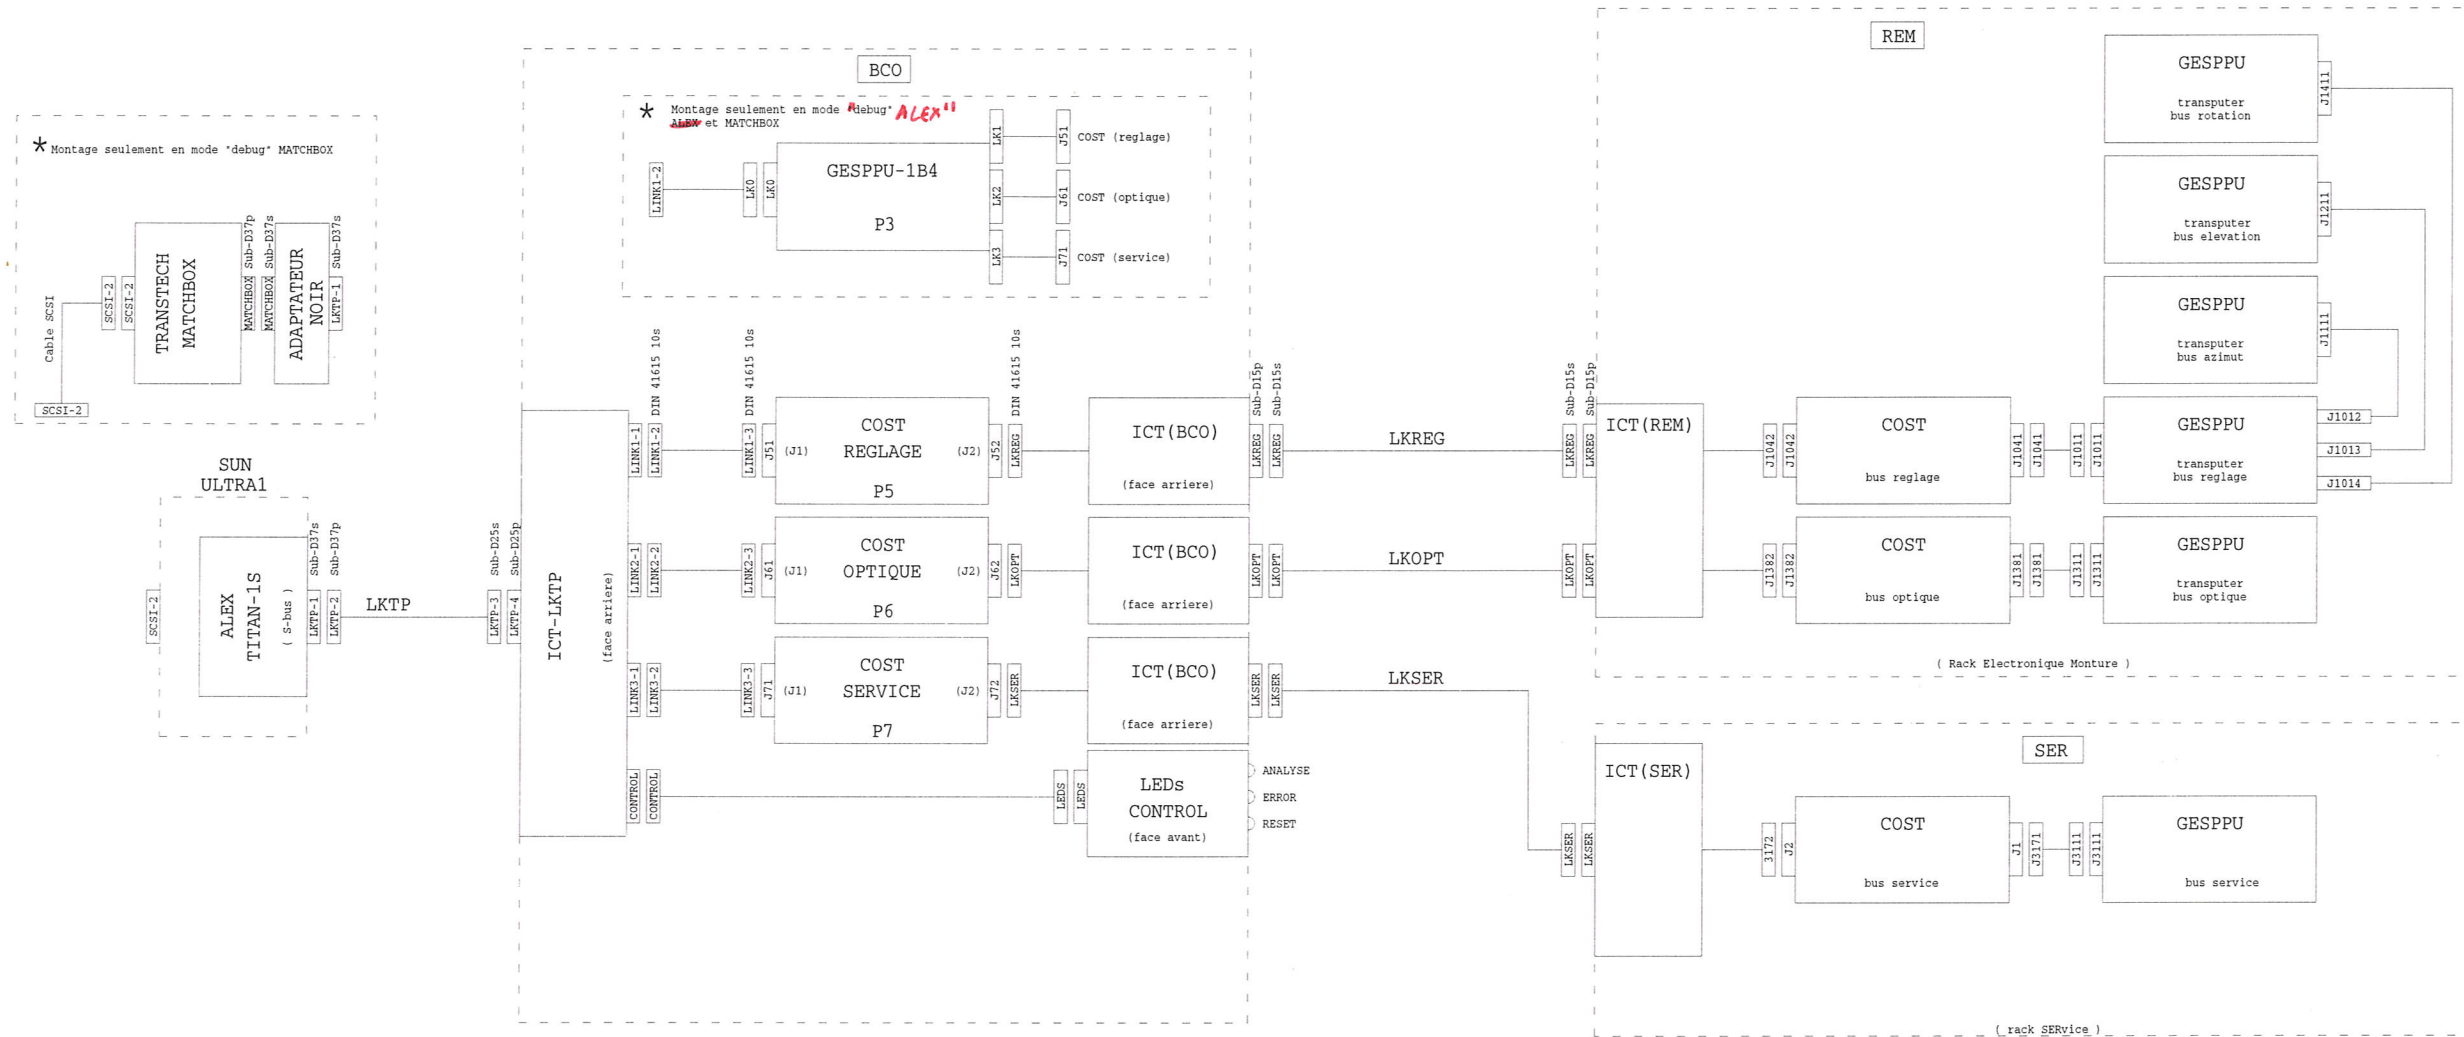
* Montage seulement en mode "debug" MATCHBOX

Cable SCSI
SCSI-2
SCSI-2
SCSI-2
TRANSTECH MATCHBOX
Sub-D37p
MATCHBOX
Sub-D37s
MATCHBOX
ADAPTATEUR NOIR
Sub-D37s
LKTP-1

SUN ULTRA1
SCSI-2
ALEX TITAN-1S
( S-bus )
Sub-D37s
LKTP-1
Sub-D37p
LKTP-2
LKTP
Sub-D25s
LKTP-3
Sub-D25p
LKTP-4
ICT-LKTP
(face arriere)

BCO
* Montage seulement en mode "debug" ALEX" ALEX et MATCHBOX
LINK1-2
LK0
LK0
GESPPU-1B4
P3
LK1
J51
COST (reglage)
LK2
J61
COST (optique)
LK3
J71
COST (service)

DIN 41615 10s
LINK1-1
LINK1-2
DIN 41615 10s
LINK1-3
J51
(J1)
COST REGLAGE
P5
(J2)
DIN 41615 10s
J52
LKREG
ICT(BCO)
(face arriere)
Sub-D15p
LKREG
Sub-D15s
LKREG
LKREG

LINK2-1
LINK2-2
LINK2-3
J61
(J1)
COST OPTIQUE
P6
(J2)
J62
LKOPT
ICT(BCO)
(face arriere)
LKOPT
LKOPT
LKOPT

LINK3-1
LINK3-2
LINK3-3
J71
(J1)
COST SERVICE
P7
(J2)
J72
LKSER
ICT(BCO)
(face arriere)
LKSER
LKSER
LKSER

CONTROL
CONTROL
LEDS
LEDS
LEDs CONTROL
(face avant)
ANALYSE
ERROR
RESET

REM
Sub-D15s
LKREG
Sub-D15p
LKREG
ICT(REM)
LKOPT
LKOPT
J1042
J1042
COST
bus reglage
J1041
J1041
J1011
J1011
GESPPU
transputer bus reglage
J1012
J1013
J1014
J1382
J1382
COST
bus optique
J1381
J1381
J1311
J1311
GESPPU
transputer bus optique
GESPPU
transputer bus rotation
J1411
GESPPU
transputer bus elevation
J1211
GESPPU
transputer bus azimut
J1111
( Rack Electronique Monture )

SER
ICT(SER)
LKSER
LKSER
J172
J2
COST
bus service
J1
J3171
J3111
J3111
GESPPU
bus service
( rack SERvice )